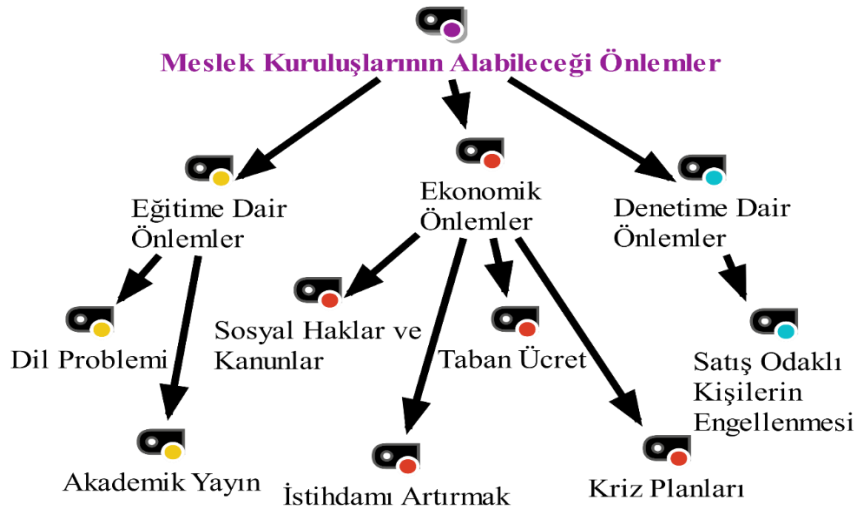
Meslek Kuruluşlarının Alabileceği Önlemler

Eğitime Dair Önlemler

Ekonomik Önlemler

Denetime Dair Önlemler

Dil Problemi

Akademik Yayın

Sosyal Haklar ve Kanunlar

Taban Ücret

İstihdamı Artırmak

Kriz Planları

Satış Odaklı Kişilerin Engellenmesi